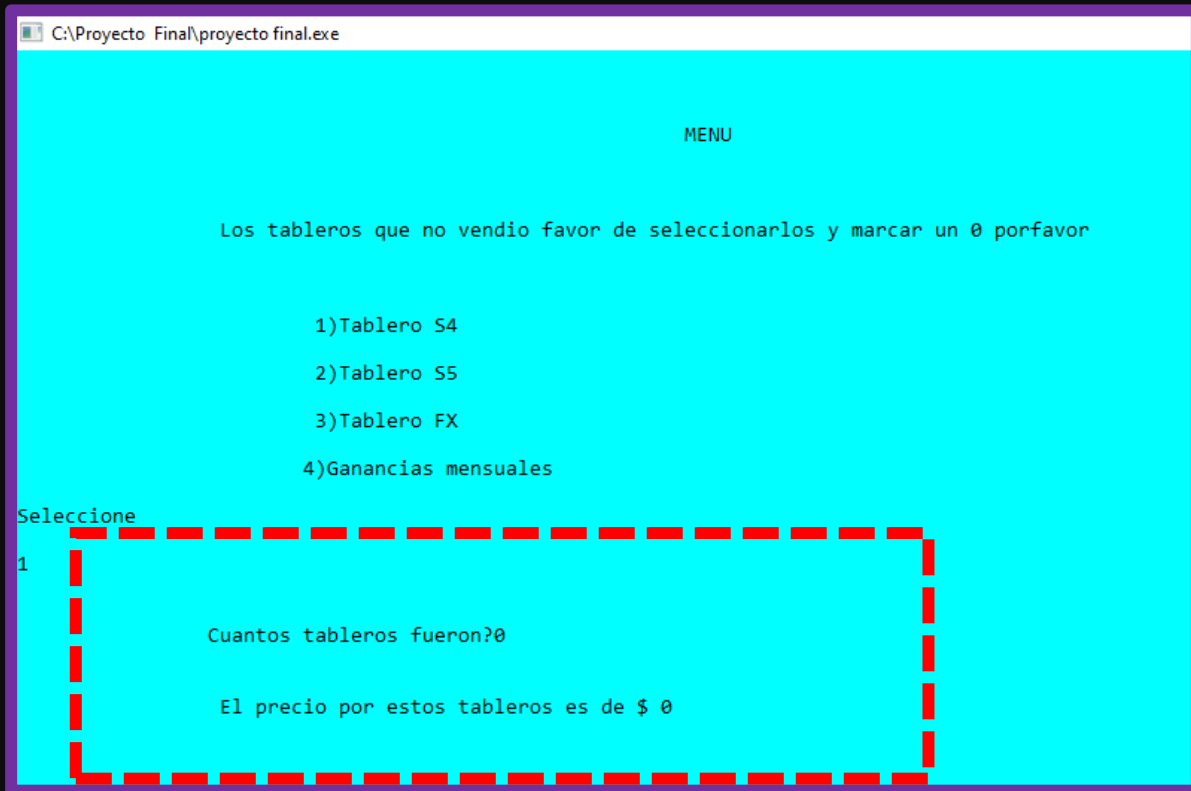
C:\Proyecto Final\proyecto final.exe

MENU

Los tableros que no vendio favor de seleccionarlos y marcar un 0 porfavor

1)Tablero S4

2)Tablero S5

3)Tablero FX

4)Ganancias mensuales

Seleccione

1

Cuantos tableros fueron?0

El precio por estos tableros es de $ 0